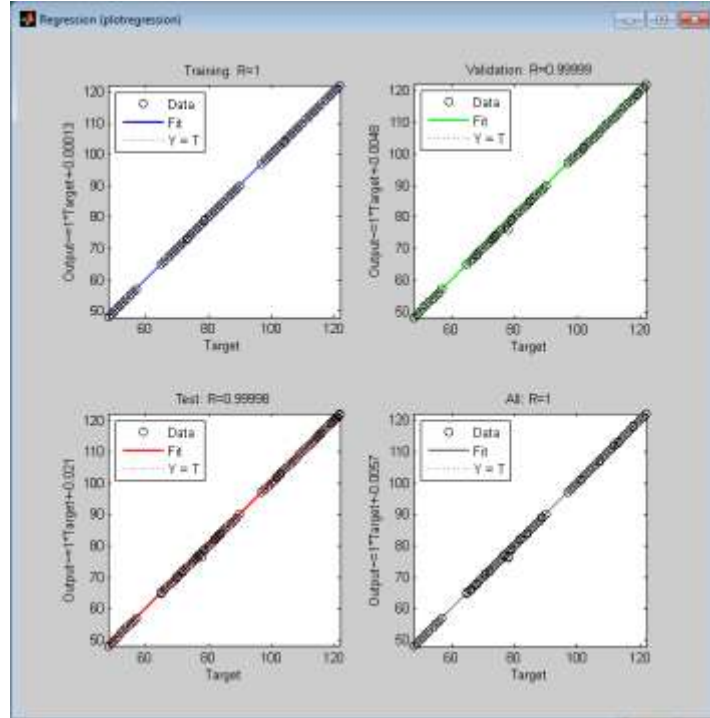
Regression (plotregression)

Training: R=1

Data
Fit
Y = T

Output~=1*Target+0.00013

120
110
100
90
80
70
60
50

60
80
100
120
Target

Validation: R=0.99999

Data
Fit
Y = T

Output~=1*Target+0.0048

120
110
100
90
80
70
60
50

60
80
100
120
Target

Test: R=0.99998

Data
Fit
Y = T

Output~=1*Target+0.021

120
110
100
90
80
70
60
50

60
80
100
120
Target

All: R=1

Data
Fit
Y = T

Output~=1*Target+0.0057

120
110
100
90
80
70
60
50

60
80
100
120
Target